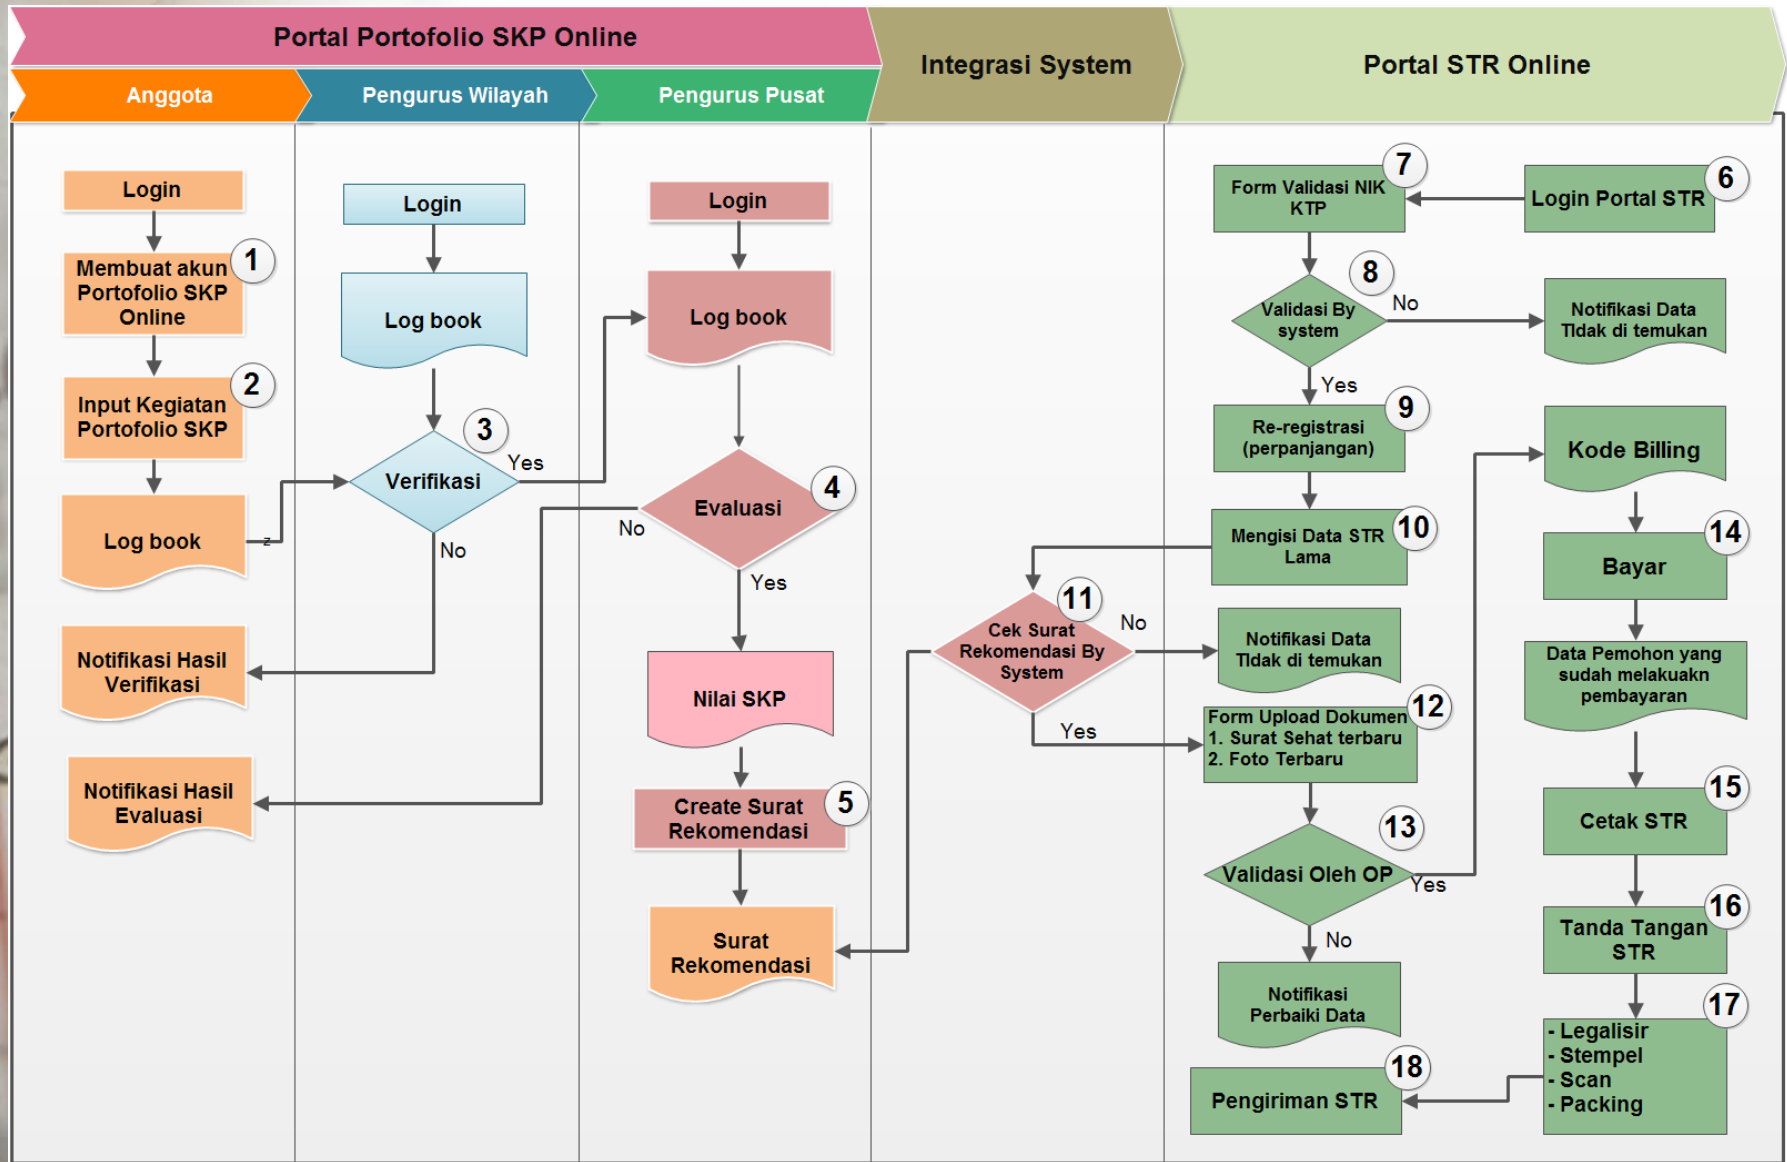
Portal Portofolio SKP Online

Integrasi System

Portal STR Online

Anggota

Pengurus Wilayah

Pengurus Pusat

Login

Membuat akun Portofolio SKP Online

1

Input Kegiatan Portofolio SKP

2

Log book

Notifikasi Hasil Verifikasi

Notifikasi Hasil Evaluasi

Login

Log book

Verifikasi

3

Yes

No

Login

Log book

Evaluasi

4

No

Yes

Nilai SKP

Create Surat Rekomendasi

5

Surat Rekomendasi

Cek Surat Rekomendasi By System

11

No

Yes

Form Validasi NIK KTP

7

Login Portal STR

6

Validasi By system

8

No

Notifikasi Data Tidak di temukan

Yes

Re-registrasi (perpanjangan)

9

Mengisi Data STR Lama

10

Notifikasi Data Tidak di temukan

Form Upload Dokumen
1. Surat Sehat terbaru
2. Foto Terbaru

12

Validasi Oleh OP

13

Yes

No

Notifikasi Perbaiki Data

Pengiriman STR

18

Kode Billing

Bayar

14

Data Pemohon yang sudah melakuakn pembayaran

Cetak STR

15

Tanda Tangan STR

16

- Legalisir
- Stempel
- Scan
- Packing

17